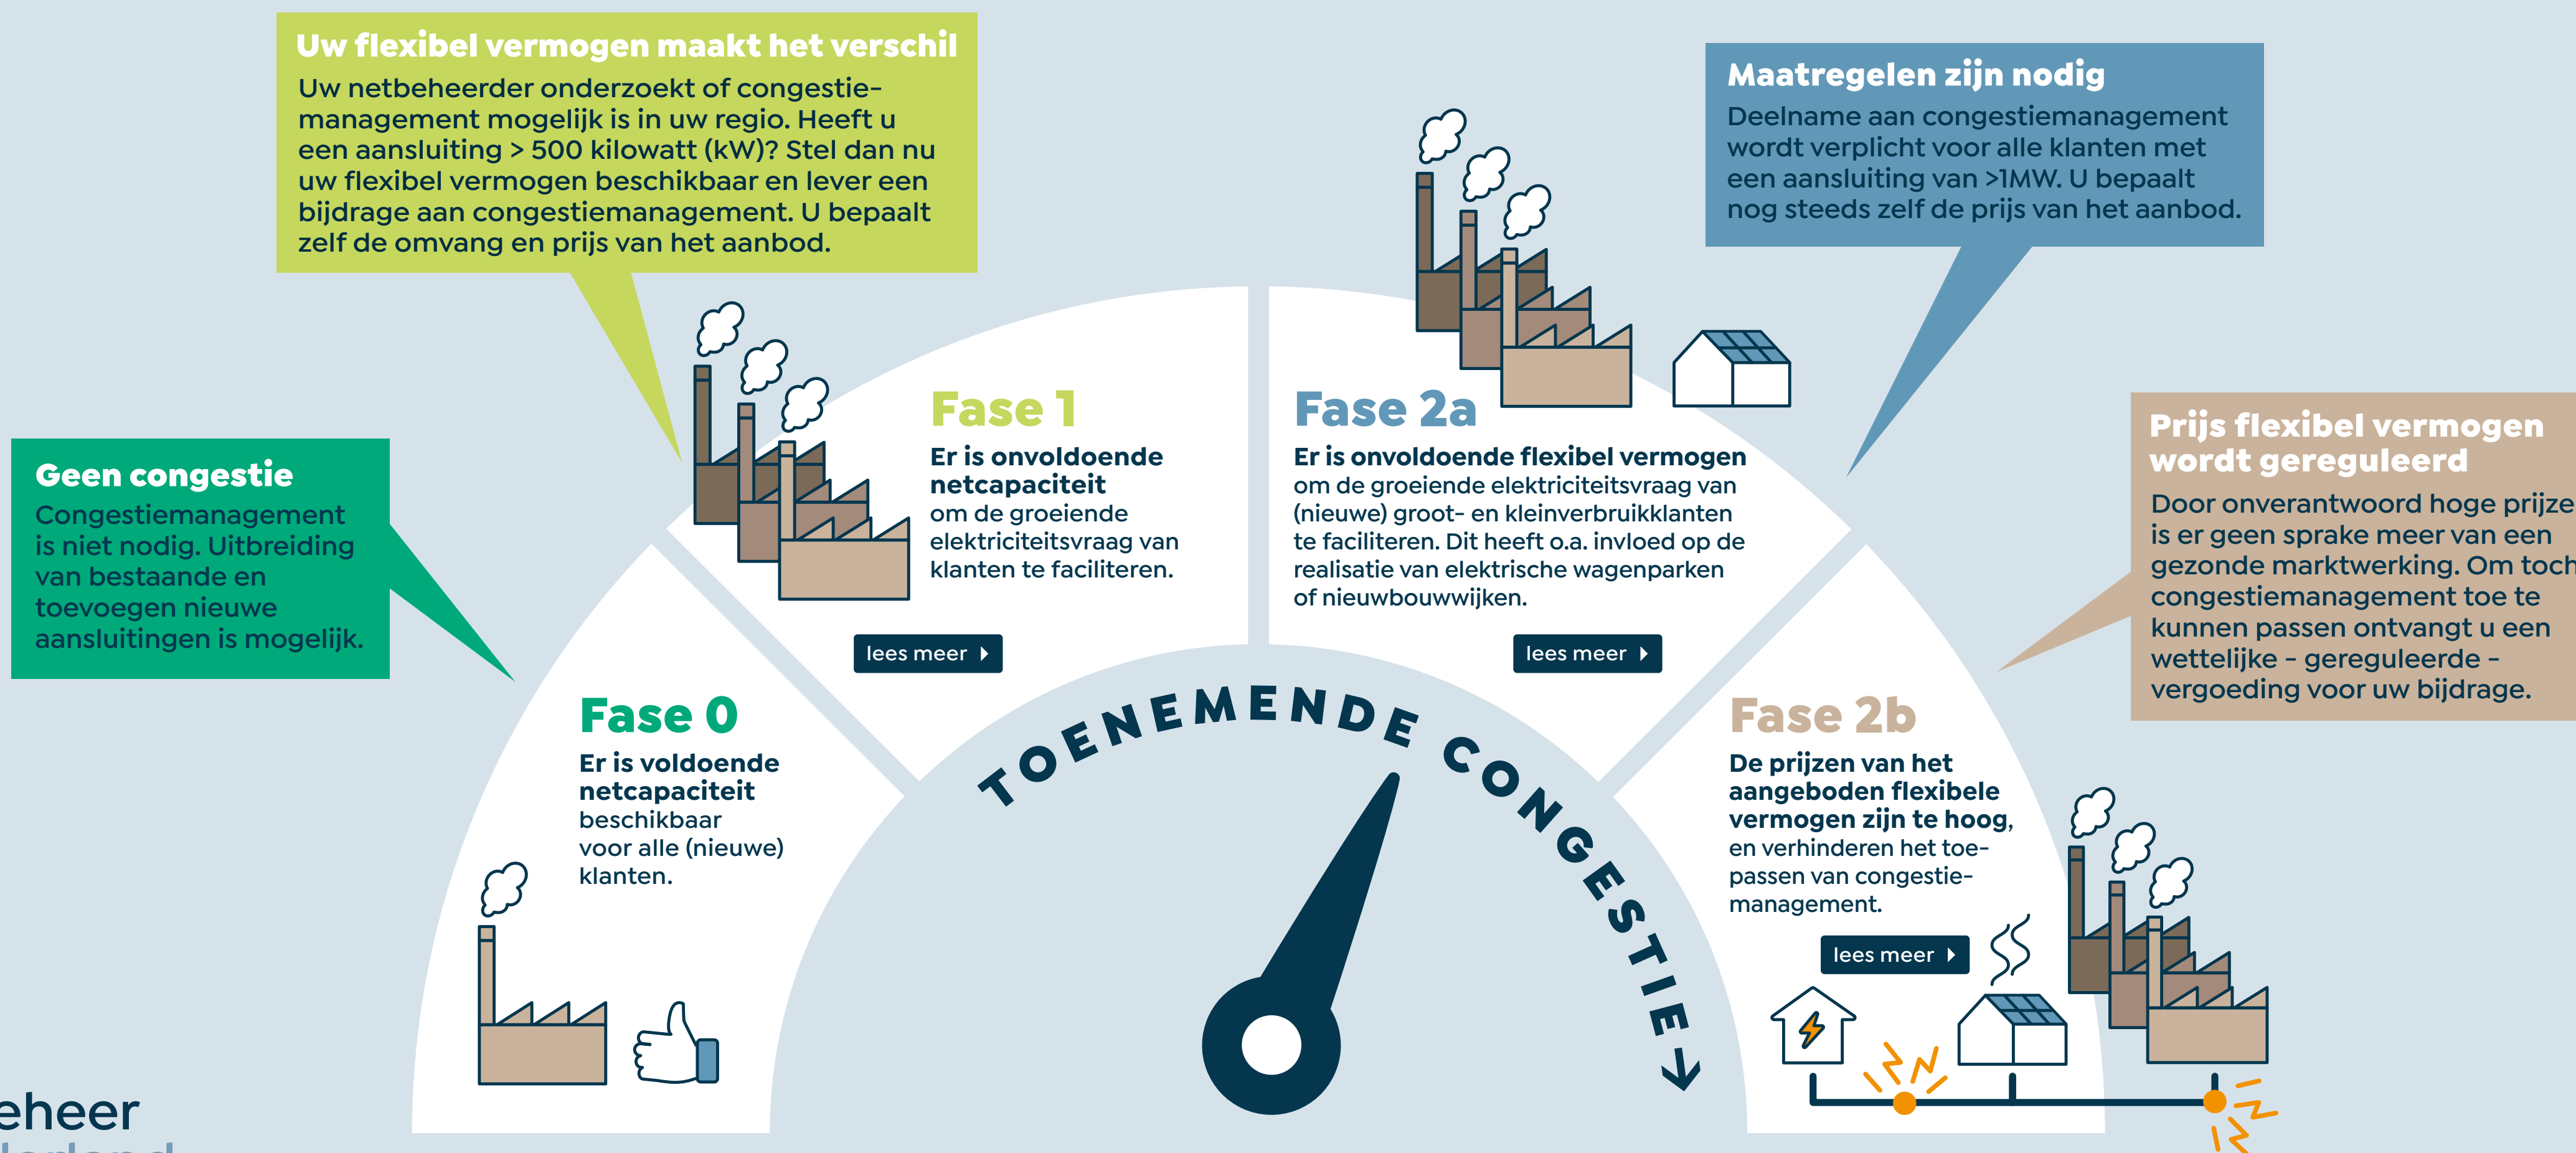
Uw flexibel vermogen maakt het verschil
Uw netbeheerder onderzoekt of congestiemanagement mogelijk is in uw regio. Heeft u een aansluiting > 500 kilowatt (kW)? Stel dan nu uw flexibel vermogen beschikbaar en lever een bijdrage aan congestiemanagement. U bepaalt zelf de omvang en prijs van het aanbod.

Maatregelen zijn nodig
Deelname aan congestiemanagement wordt verplicht voor alle klanten met een aansluiting van >1MW. U bepaalt nog steeds zelf de prijs van het aanbod.

Geen congestie
Congestiemanagement is niet nodig. Uitbreiding van bestaande en toevoegen nieuwe aansluitingen is mogelijk.

Fase 1
Er is onvoldoende netcapaciteit om de groeiende elektriciteitsvraag van klanten te faciliteren.

lees meer

Fase 2a
Er is onvoldoende flexibel vermogen om de groeiende elektriciteitsvraag van (nieuwe) groot- en kleinverbruikklanten te faciliteren. Dit heeft o.a. invloed op de realisatie van elektrische wagenparken of nieuwbouwwijken.

lees meer

Prijs flexibel vermogen wordt gereguleerd
Door onverantwoord hoge prijze is er geen sprake meer van een gezonde marktwerking. Om toch congestiemanagement toe te kunnen passen ontvangt u een wettelijke - gereguleerde - vergoeding voor uw bijdrage.

Fase 0
Er is voldoende netcapaciteit beschikbaar voor alle (nieuwe) klanten.

TOENEMENDE CONGESTIE

Fase 2b
De prijzen van het aangeboden flexibele vermogen zijn te hoog, en verhinderen het toepassen van congestiemanagement.

lees meer

eheer
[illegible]